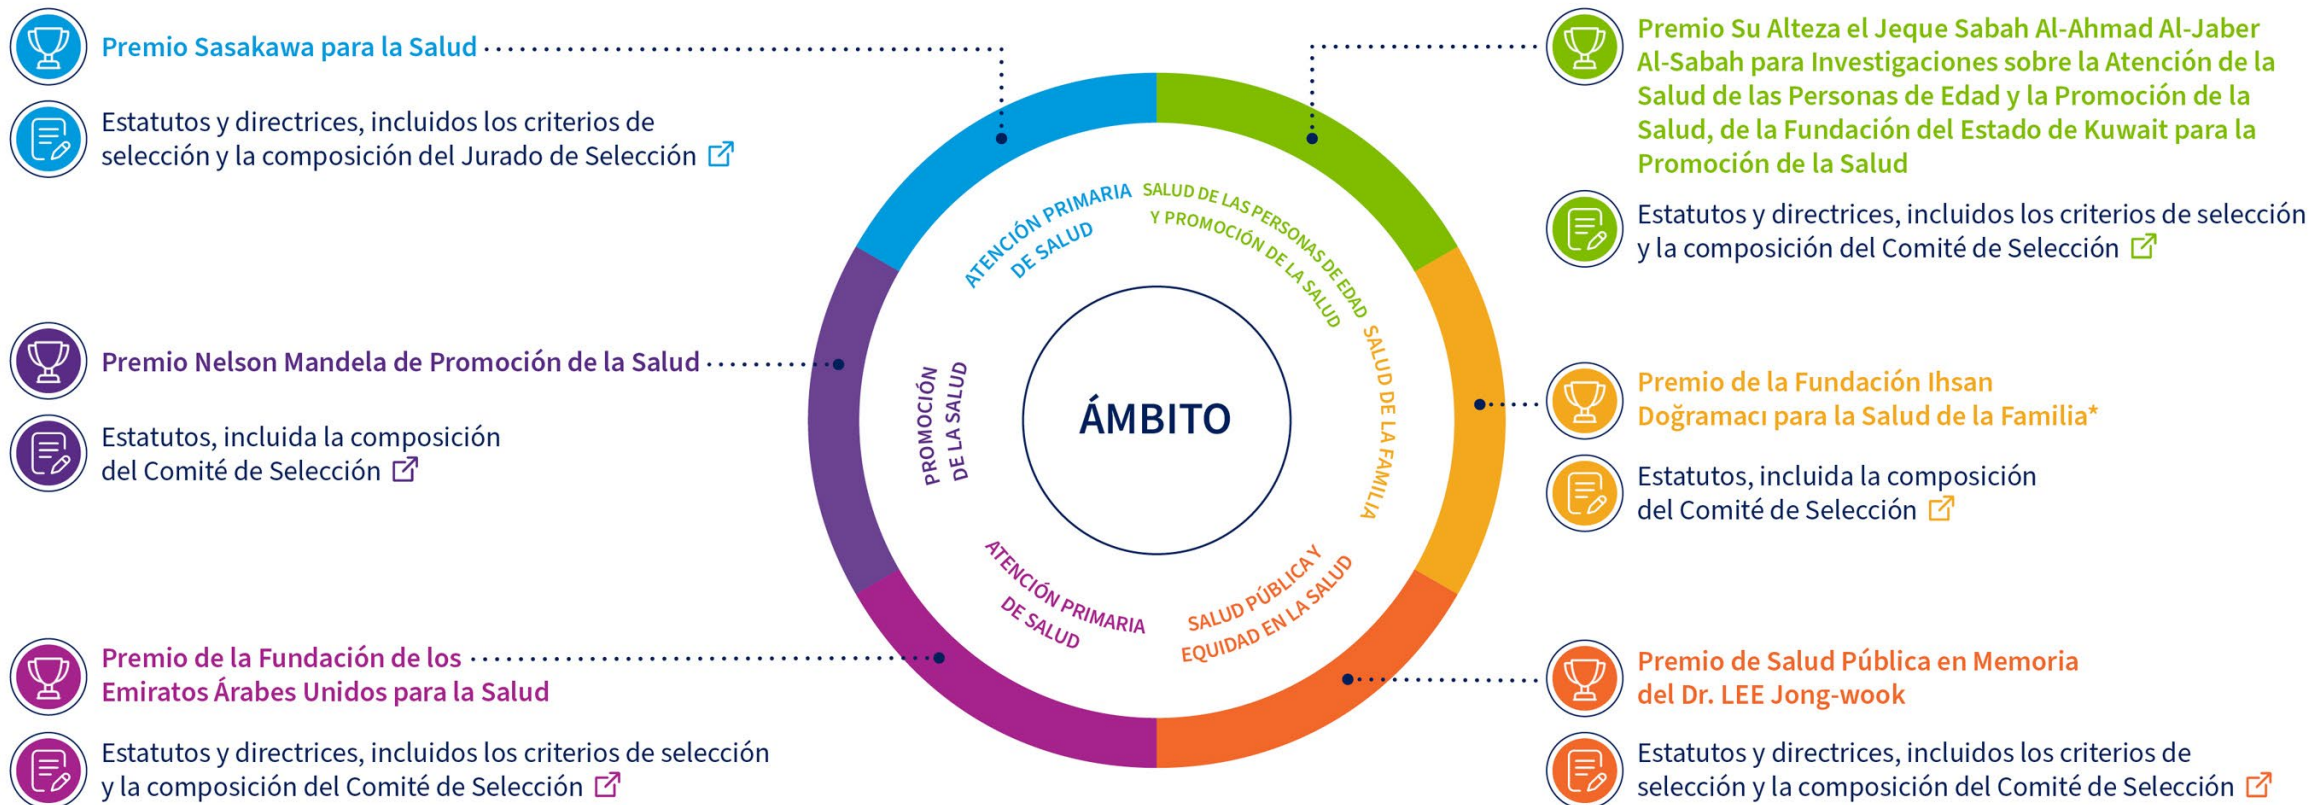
Premio Sasakawa para la Salud

Estatutos y directrices, incluidos los criterios de selección y la composición del Jurado de Selección

Premio Nelson Mandela de Promoción de la Salud

Estatutos, incluida la composición del Comité de Selección

Premio de la Fundación de los Emiratos Árabes Unidos para la Salud

Estatutos y directrices, incluidos los criterios de selección y la composición del Comité de Selección

ATENCIÓN PRIMARIA DE SALUD

SALUD DE LAS PERSONAS DE EDAD Y PROMOCIÓN DE LA SALUD

PROMOCIÓN DE LA SALUD

ÁMBITO

SALUD DE LA FAMILIA

ATENCIÓN PRIMARIA DE SALUD

SALUD PÚBLICA Y EQUIDAD EN LA SALUD

Premio Su Alteza el Jeque Sabah Al-Ahmad Al-Jaber Al-Sabah para Investigaciones sobre la Atención de la Salud de las Personas de Edad y la Promoción de la Salud, de la Fundación del Estado de Kuwait para la Promoción de la Salud

Estatutos y directrices, incluidos los criterios de selección y la composición del Comité de Selección

Premio de la Fundación Ihsan Doğramacı para la Salud de la Familia*

Estatutos, incluida la composición del Comité de Selección

Premio de Salud Pública en Memoria del Dr. LEE Jong-wook

Estatutos y directrices, incluidos los criterios de selección y la composición del Comité de Selección